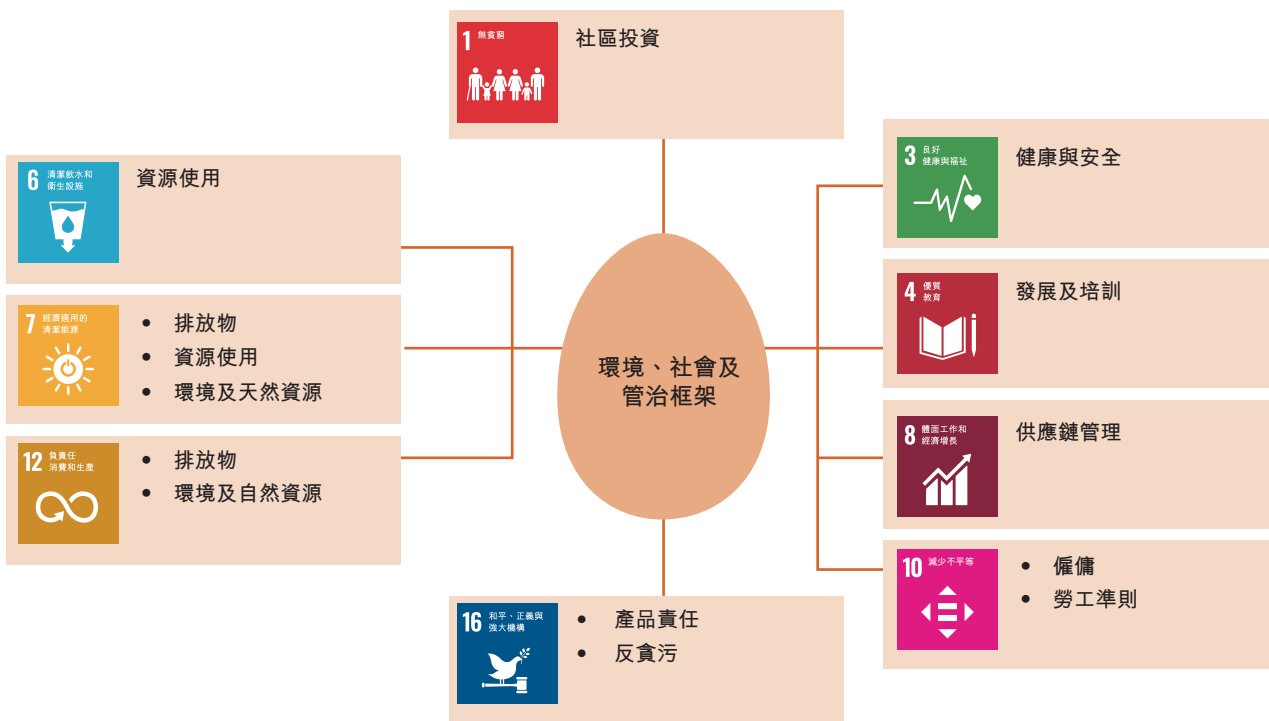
1 無貧窮

社區投資

6 清潔飲水和衛生設施

資源使用

3 良好健康與福祉

健康與安全

7 經濟適用的清潔能源

- 排放物
- 資源使用
- 環境及天然資源

環境、社會及管治框架

4 優質教育

發展及培訓

12 負責任消費和生產

- 排放物
- 環境及自然資源

8 體面工作和經濟增長

供應鏈管理

10 減少不平等

- 僱傭
- 勞工準則

16 和平、正義與強大機構

- 產品責任
- 反貪污